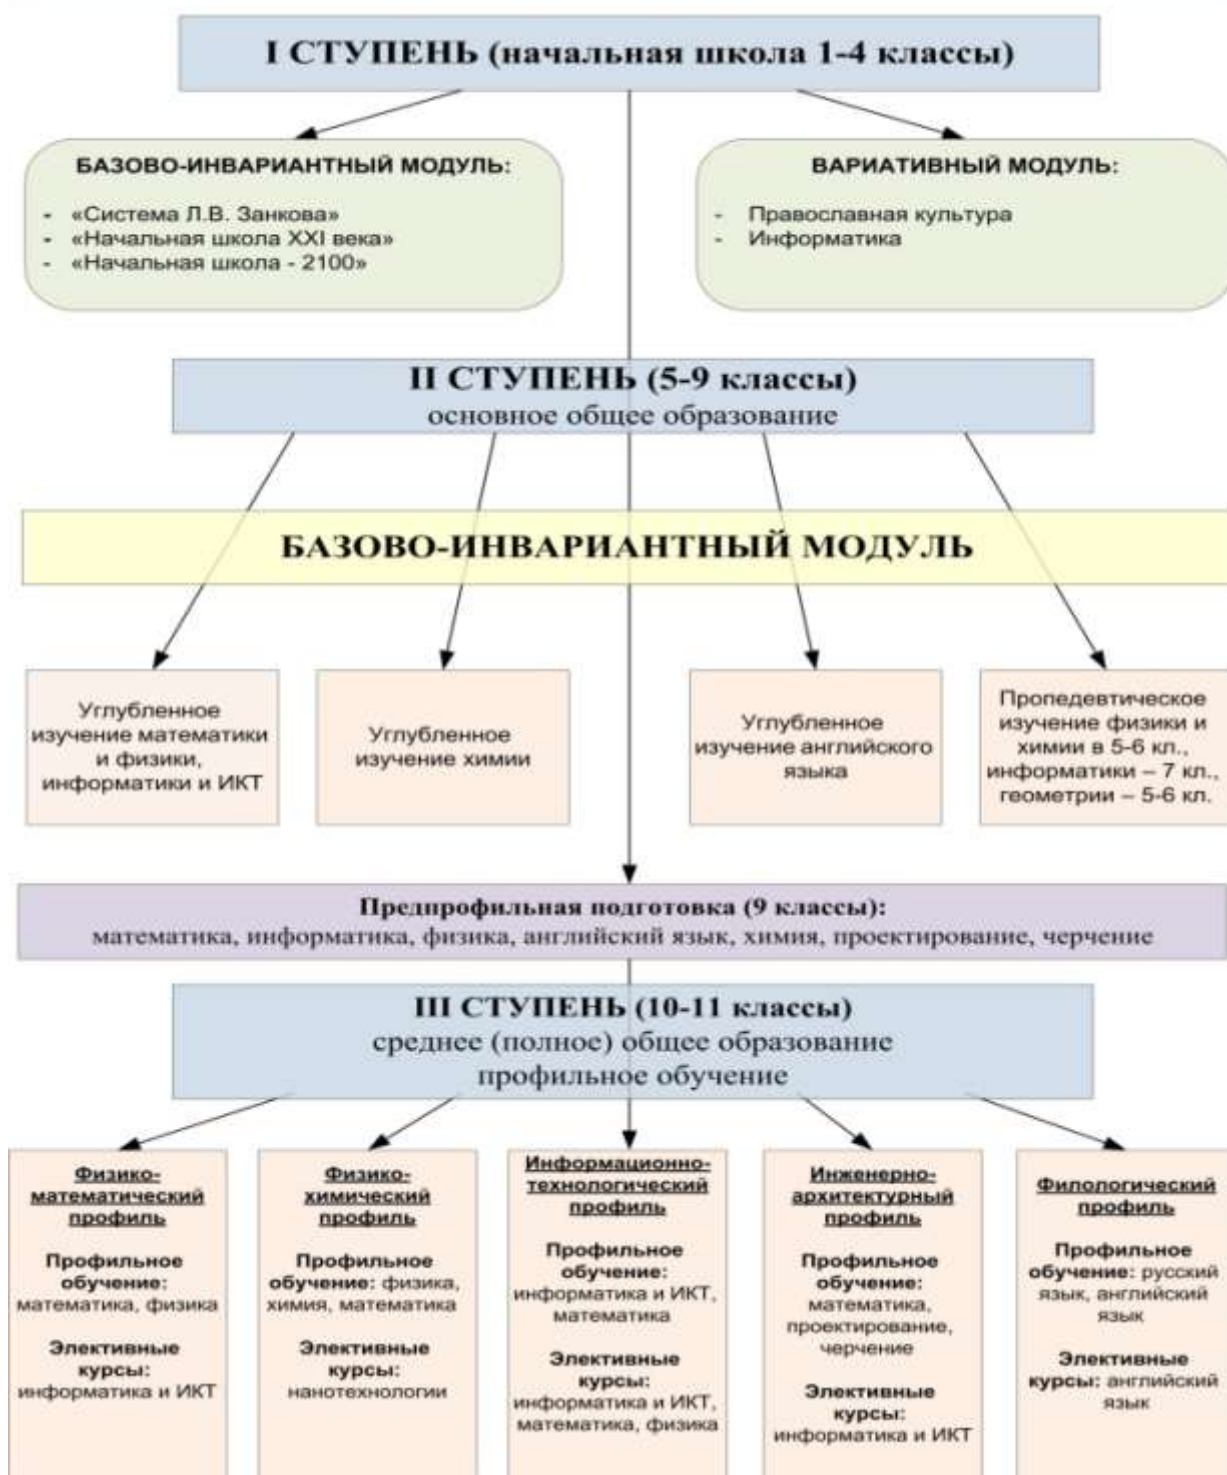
I СТУПЕНЬ (начальная школа 1-4 классы)

БАЗОВО-ИНВАРИАНТНЫЙ МОДУЛЬ:
- «Система Л.В. Занкова»
- «Начальная школа XXI века»
- «Начальная школа - 2100»

ВАРИАТИВНЫЙ МОДУЛЬ:
- Православная культура
- Информатика

II СТУПЕНЬ (5-9 классы)
основное общее образование

БАЗОВО-ИНВАРИАНТНЫЙ МОДУЛЬ

Углубленное изучение математики и физики, информатики и ИКТ

Углубленное изучение химии

Углубленное изучение английского языка

Пропедевтическое изучение физики и химии в 5-6 кл., информатики – 7 кл., геометрии – 5-6 кл.

Предпрофильная подготовка (9 классы):
математика, информатика, физика, английский язык, химия, проектирование, черчение

III СТУПЕНЬ (10-11 классы)
среднее (полное) общее образование
профильное обучение

Физико-математический профиль
Профильное обучение: математика, физика
Элективные курсы: информатика и ИКТ

Физико-химический профиль
Профильное обучение: физика, химия, математика
Элективные курсы: нанотехнологии

Информационно-технологический профиль
Профильное обучение: информатика и ИКТ, математика
Элективные курсы: информатика и ИКТ, математика, физика

Инженерно-архитектурный профиль
Профильное обучение: математика, проектирование, черчение
Элективные курсы: информатика и ИКТ

Филологический профиль
Профильное обучение: русский язык, английский язык
Элективные курсы: английский язык